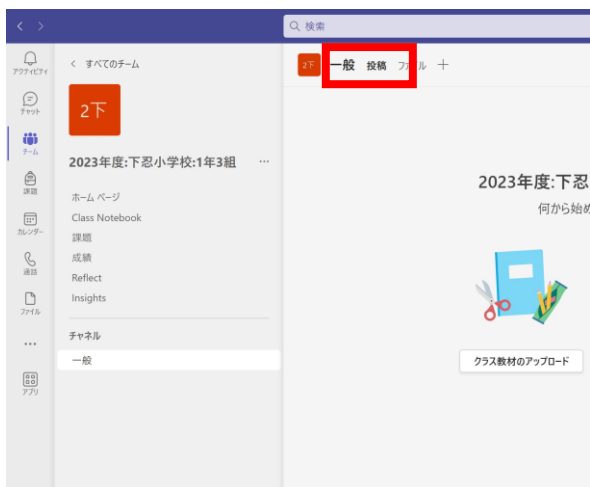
検索

アクティビティ
チャット
チーム
課題
カレンダー
通話
ファイル
...
アプリ

< すべてのチーム

2下

2023年度:下忍小学校:1年3組 ...

ホーム ページ
Class Notebook
課題
成績
Reflect
Insights

チャネル
一般

2下 一般 投稿 ファイル +

2023年度:下忍
何から始め

クラス教材のアップロード